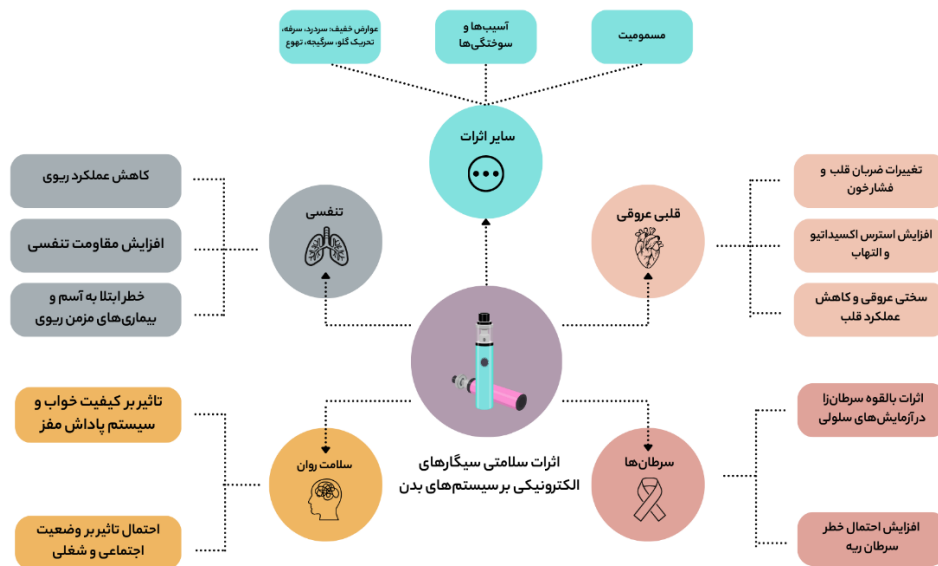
عوارض خفیف: سردرد، سرفه، تحریک گلو، سرگیجه، تهوع

آسیب‌ها و سوختگی‌ها

مسمومیت

سایر اثرات

کاهش عملکرد ریوی

افزایش مقاومت تنفسی

خطر ابتلا به آسم و بیماری‌های مزمن ریوی

تنفسی

قلبی عروقی

تغییرات ضربان قلب و فشارخون

افزایش استرس اکسیداتیو و التهاب

سختی عروقی و کاهش عملکرد قلب

تاثیر بر کیفیت خواب و سیستم پاداش مغز

احتمال تاثیر بر وضعیت اجتماعی و شغلی

سلامت روان

اثرات سلامتی سیگارهای الکترونیکی بر سیستم‌های بدن

سرطان‌ها

اثرات بالقوه سرطان‌زا درآزمایش‌های سلولی

افزایش احتمال خطر سرطان ریه